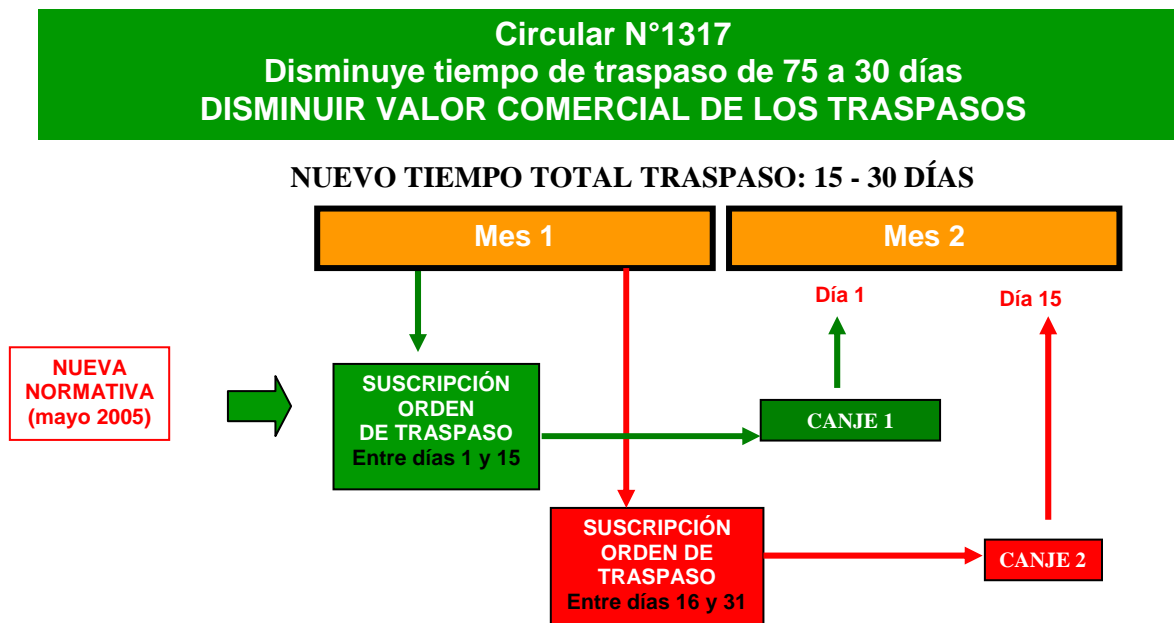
Circular N°1317
Disminuye tiempo de traspaso de 75 a 30 días
DISMINUIR VALOR COMERCIAL DE LOS TRASPASOS

NUEVO TIEMPO TOTAL TRASPASO: 15 - 30 DÍAS

Mes 1

Mes 2

Día 1

Día 15

NUEVA NORMATIVA (mayo 2005)

SUSCRIPCIÓN ORDEN DE TRASPASO
Entre días 1 y 15

CANJE 1

SUSCRIPCIÓN ORDEN DE TRASPASO
Entre días 16 y 31

CANJE 2